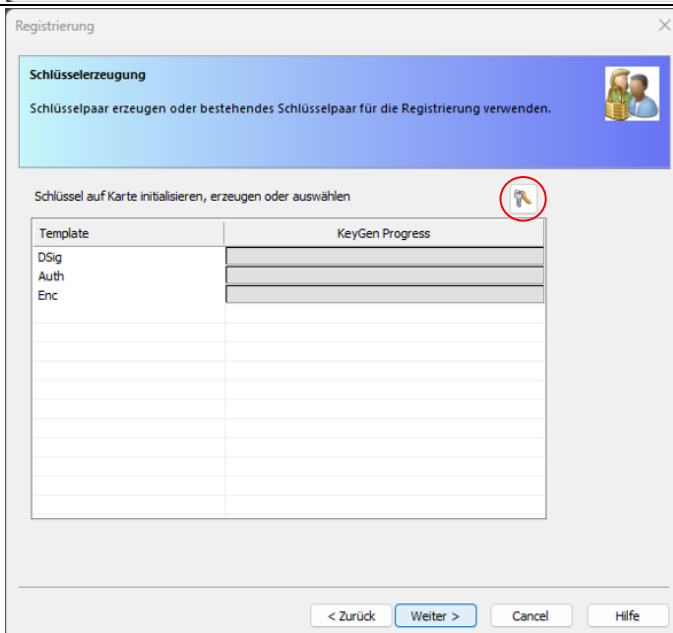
Registrierung

Schlüsselerzeugung

Schlüsselpaar erzeugen oder bestehendes Schlüsselpaar für die Registrierung verwenden.

Schlüssel auf Karte initialisieren, erzeugen oder auswählen

| Template | KeyGen Progress |
|---|---|
| DSig | |
| Auth | |
| Enc | |

< Zurück   Weiter >   Cancel   Hilfe